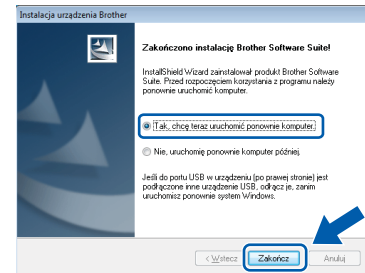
Instalacja urządzenia Brother

Zakończono instalację Brother Software Suite!

InstallShield Wizard zainstalował produkt Brother Software Suite. Przed rozpoczęciem korzystania z programu należy ponownie uruchomić komputer.

Tak, chcę teraz uruchomić ponownie komputer.

Nie, uruchomię ponownie komputer później.

Jeśli do portu USB w urządzeniu (po prawej stronie) jest podłączone inne urządzenie USB, odłącz je, zanim uruchomisz ponownie system Windows.

< Wstecz
Zakończ
Anuluj